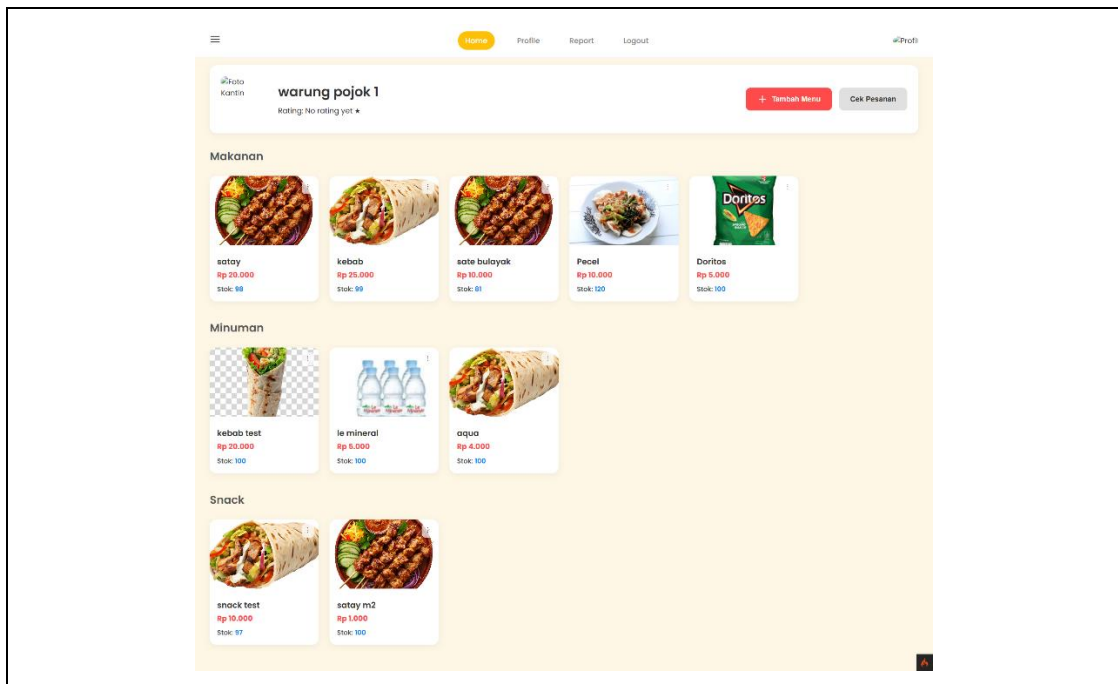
≡

Home Profile Report Logout

Profil

Foto Kantin

warung pojok 1

Rating: No rating yet ★

+ Tambah Menu

Cek Pesanan

Makanan

Doritos

satay
Rp 20.000
Stok: 98

kebab
Rp 25.000
Stok: 99

sate bulayak
Rp 10.000
Stok: 81

Pecel
Rp 10.000
Stok: 120

Doritos
Rp 5.000
Stok: 100

Minuman

kebab test
Rp 20.000
Stok: 100

le mineral
Rp 5.000
Stok: 100

aqua
Rp 4.000
Stok: 100

Snack

snack test
Rp 10.000
Stok: 97

satay m2
Rp 1.000
Stok: 100